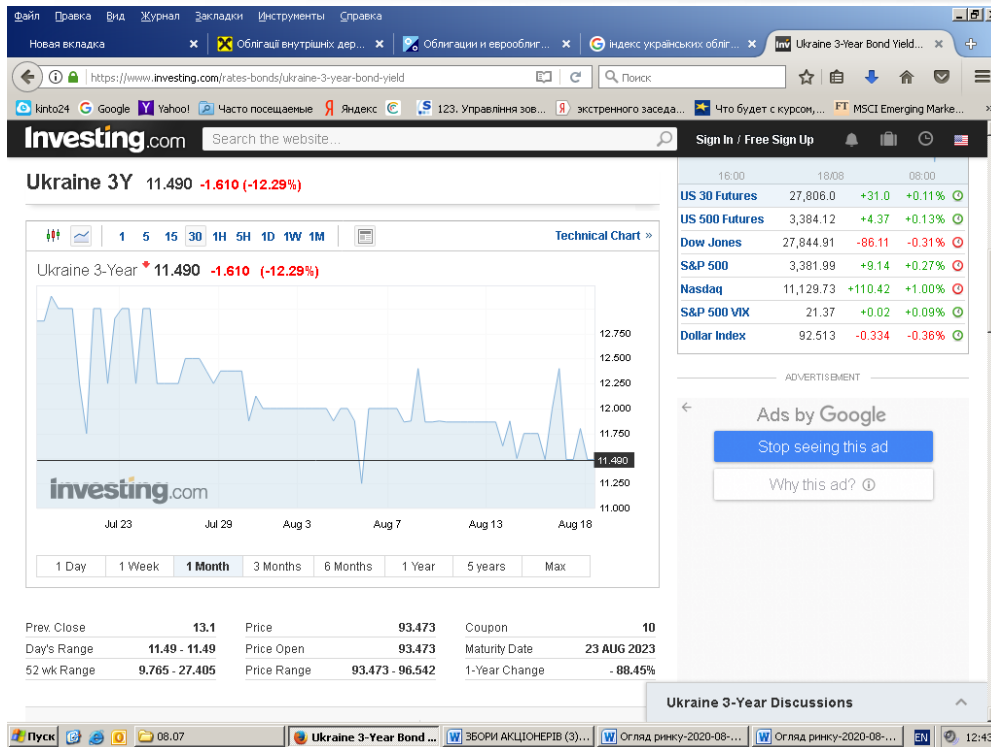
Файл Правка Вид Журнал Закладки Инструменты Справка

Новая вкладка × Облігації внутрішніх дер... × Облигации и еврооблиг... × індекс українських облігацій... × Ukraine 3-Year Bond Yield... ×

https://www.investing.com/rates-bonds/ukraine-3-year-bond-yield

Поиск

kinto24 Google Yahoo! Часто посещаемые Яндекс 123. Управління зов... экстренного заседа... Что будет с курсом,... MSCI Emerging Marke...

Investing.com Search the website... Sign In / Free Sign Up

Ukraine 3Y 11.490 -1.610 (-12.29%)

1 5 15 30 1H 5H 1D 1W 1M Technical Chart »

Ukraine 3-Year 11.490 -1.610 (-12.29%)

12.750
12.500
12.250
12.000
11.750
11.490
11.250
11.000

investing.com

Jul 23 Jul 29 Aug 3 Aug 7 Aug 13 Aug 18

1 Day 1 Week 1 Month 3 Months 6 Months 1 Year 5 years Max

| 16:00 | 18/08 | 08:00 |
|---|---|---|
| US 30 Futures | 27,806.0 | +31.0 | +0.11% |
| US 500 Futures | 3,384.12 | +4.37 | +0.13% |
| Dow Jones | 27,844.91 | -86.11 | -0.31% |
| S&P 500 | 3,381.99 | +9.14 | +0.27% |
| Nasdaq | 11,129.73 | +110.42 | +1.00% |
| S&P 500 VIX | 21.37 | +0.02 | +0.09% |
| Dollar Index | 92.513 | -0.334 | -0.36% |

ADVERTISEMENT

Ads by Google
Stop seeing this ad
Why this ad?

| Prev. Close | 13.1 | Price | 93.473 | Coupon | 10 |
|---|---|---|---|---|---|
| Day's Range | 11.49 - 11.49 | Price Open | 93.473 | Maturity Date | 23 AUG 2023 |
| 52 wk Range | 9.765 - 27.405 | Price Range | 93.473 - 96.542 | 1-Year Change | - 88.45% |

Ukraine 3-Year Discussions

Пуск 08.07 Ukraine 3-Year Bond ... ЗБОРИ АКЦІОНЕРІВ (3)... Огляд ринку-2020-08-... Огляд ринку-2020-08-... EN 12:43